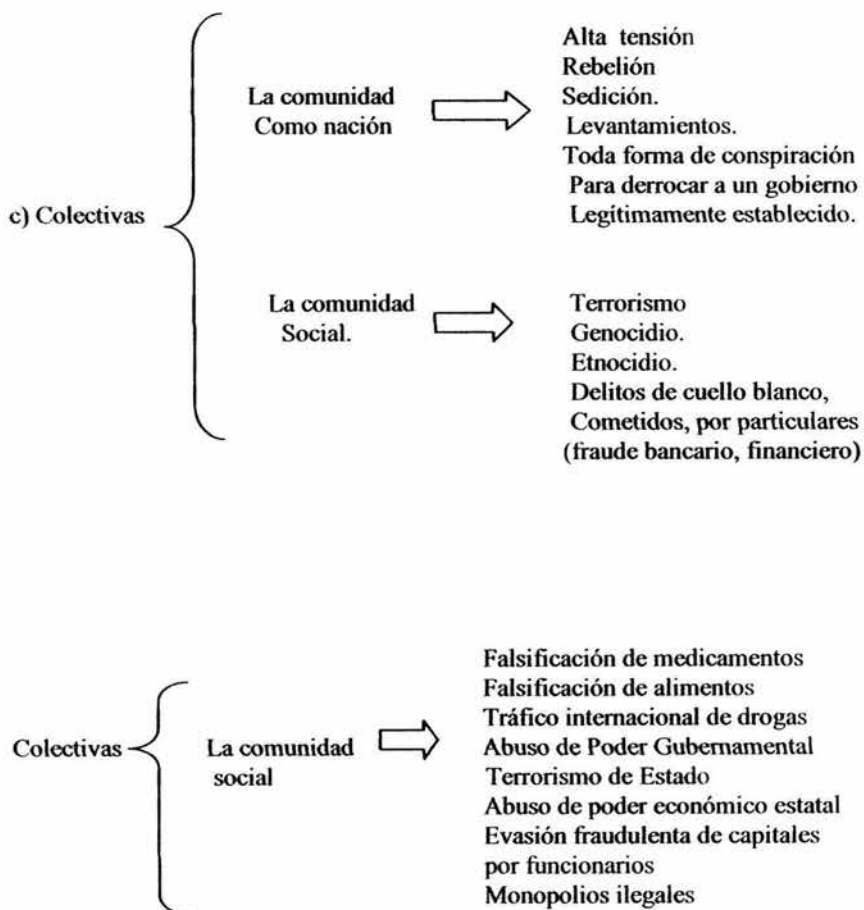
c) Colectivas

La comunidad Como nación

Alta tensión
Rebelión
Sedición.
Levantamientos.
Toda forma de conspiración
Para derrocar a un gobierno
Legítimamente establecido.

La comunidad Social.

Terrorismo
Genocidio.
Etnocidio.
Delitos de cuello blanco,
Cometidos, por particulares
(fraude bancario, financiero)

Colectivas

La comunidad social

Falsificación de medicamentos
Falsificación de alimentos
Tráfico internacional de drogas
Abuso de Poder Gubernamental
Terrorismo de Estado
Abuso de poder económico estatal
Evasión fraudulenta de capitales
por funcionarios
Monopolios ilegales